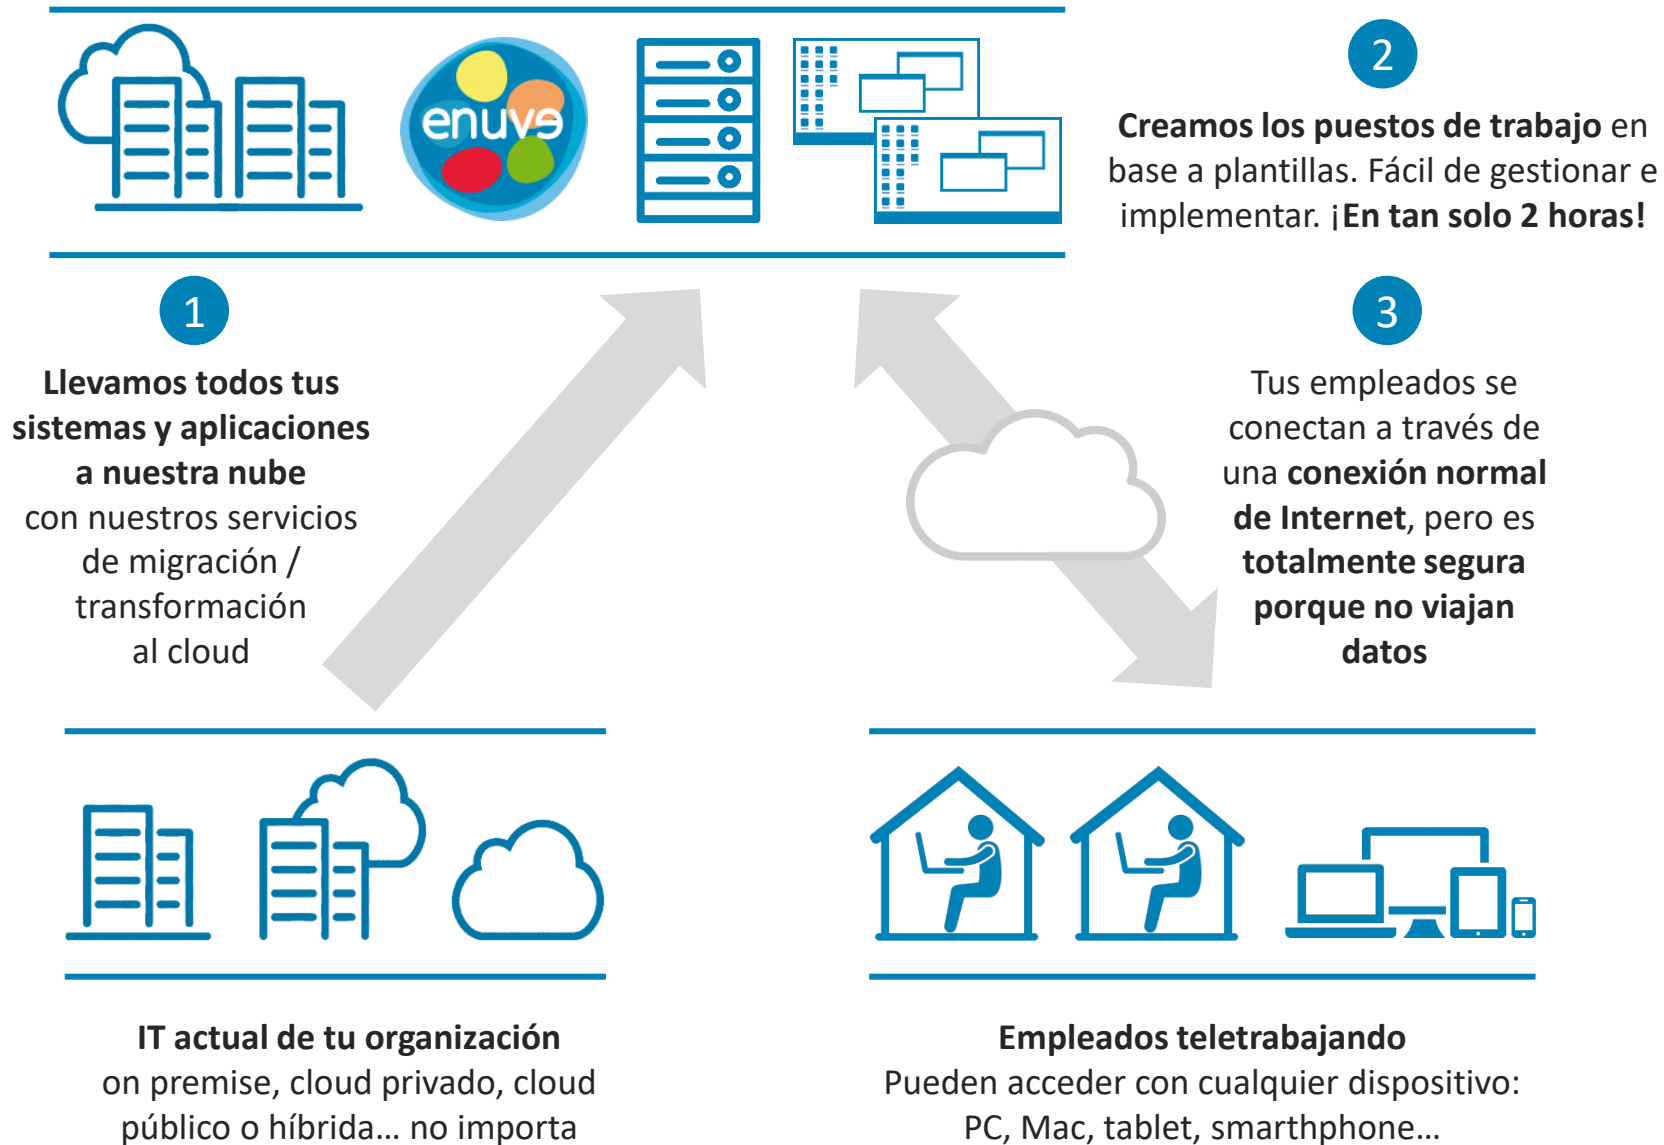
enuve

2

**Creamos los puestos de trabajo** en base a plantillas. Fácil de gestionar e implementar. **¡En tan solo 2 horas!**

1

**Llevamos todos tus sistemas y aplicaciones a nuestra nube** con nuestros servicios de migración / transformación al cloud

3

Tus empleados se conectan a través de una **conexión normal de Internet**, pero es **totalmente segura porque no viajan datos**

**IT actual de tu organización**
on premise, cloud privado, cloud público o híbrida… no importa

**Empleados teletrabajando**
Pueden acceder con cualquier dispositivo: PC, Mac, tablet, smarthphone…